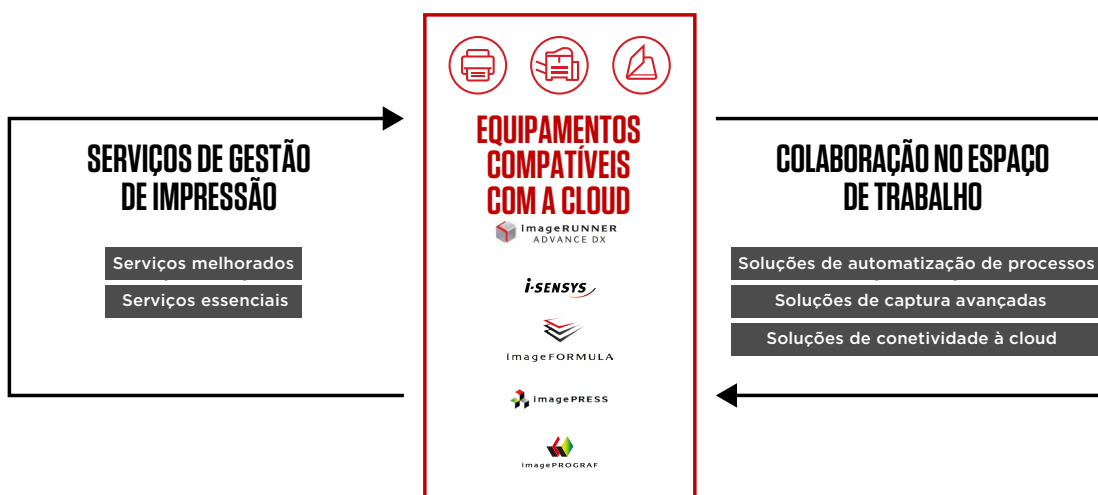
SERVIÇOS DE GESTÃO DE IMPRESSÃO

Serviços melhorados

Serviços essenciais

EQUIPAMENTOS COMPATÍVEIS COM A CLOUD

imageRUNNER ADVANCE DX

i-SENSYS

imageFORMULA

imagePRESS

imagePROGRAF

COLABORAÇÃO NO ESPAÇO DE TRABALHO

Soluções de automatização de processos

Soluções de captura avançadas

Soluções de conetividade à cloud